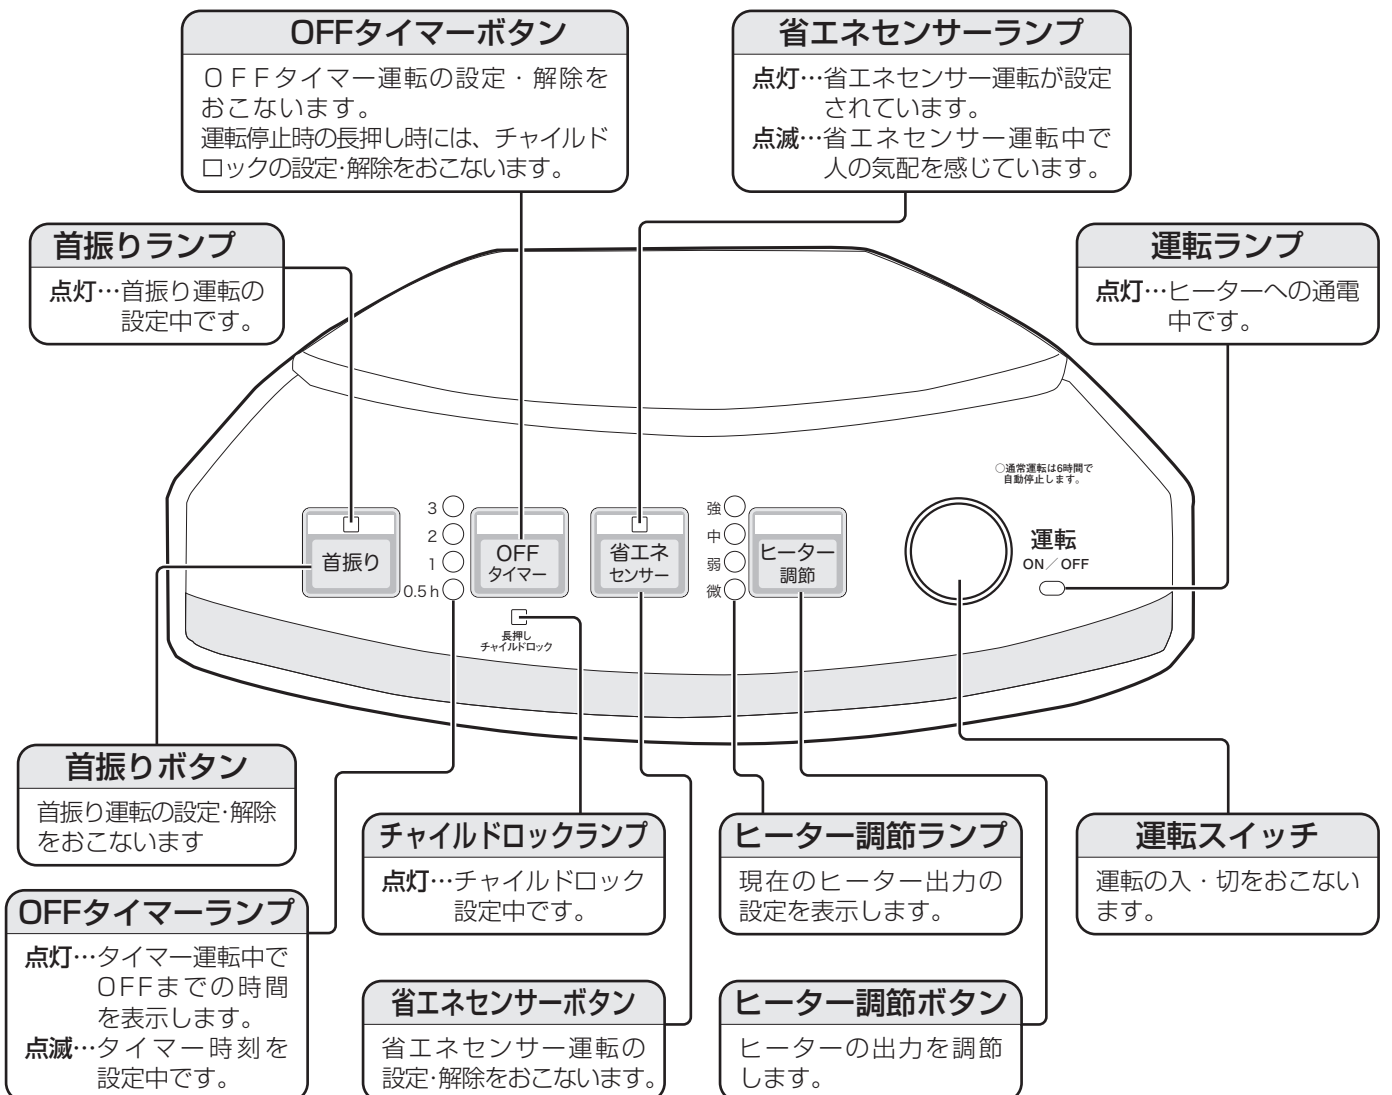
OFFタイマーボタン
OFFタイマー運転の設定・解除をおこないます。
運転停止時の長押し時には、チャイルドロックの設定･解除をおこないます。

省エネセンサーランプ
点灯…省エネセンサー運転が設定されています。
点滅…省エネセンサー運転中で人の気配を感じています。

首振りランプ
点灯…首振り運転の設定中です。

運転ランプ
点灯…ヒーターへの通電中です。

○通常運転は6時間で自動停止します。

首振り

3
2
1
0.5 h

OFF タイマー

長押し チャイルドロック

省エネ センサー

強
中
弱
微

ヒーター 調節

運転
ON／OFF

首振りボタン
首振り運転の設定･解除をおこないます

チャイルドロックランプ
点灯…チャイルドロック設定中です。

ヒーター調節ランプ
現在のヒーター出力の設定を表示します。

運転スイッチ
運転の入・切をおこないます。

OFFタイマーランプ
点灯…タイマー運転中でOFFまでの時間を表示します。
点滅…タイマー時刻を設定中です。

省エネセンサーボタン
省エネセンサー運転の設定･解除をおこないます。

ヒーター調節ボタン
ヒーターの出力を調節します。